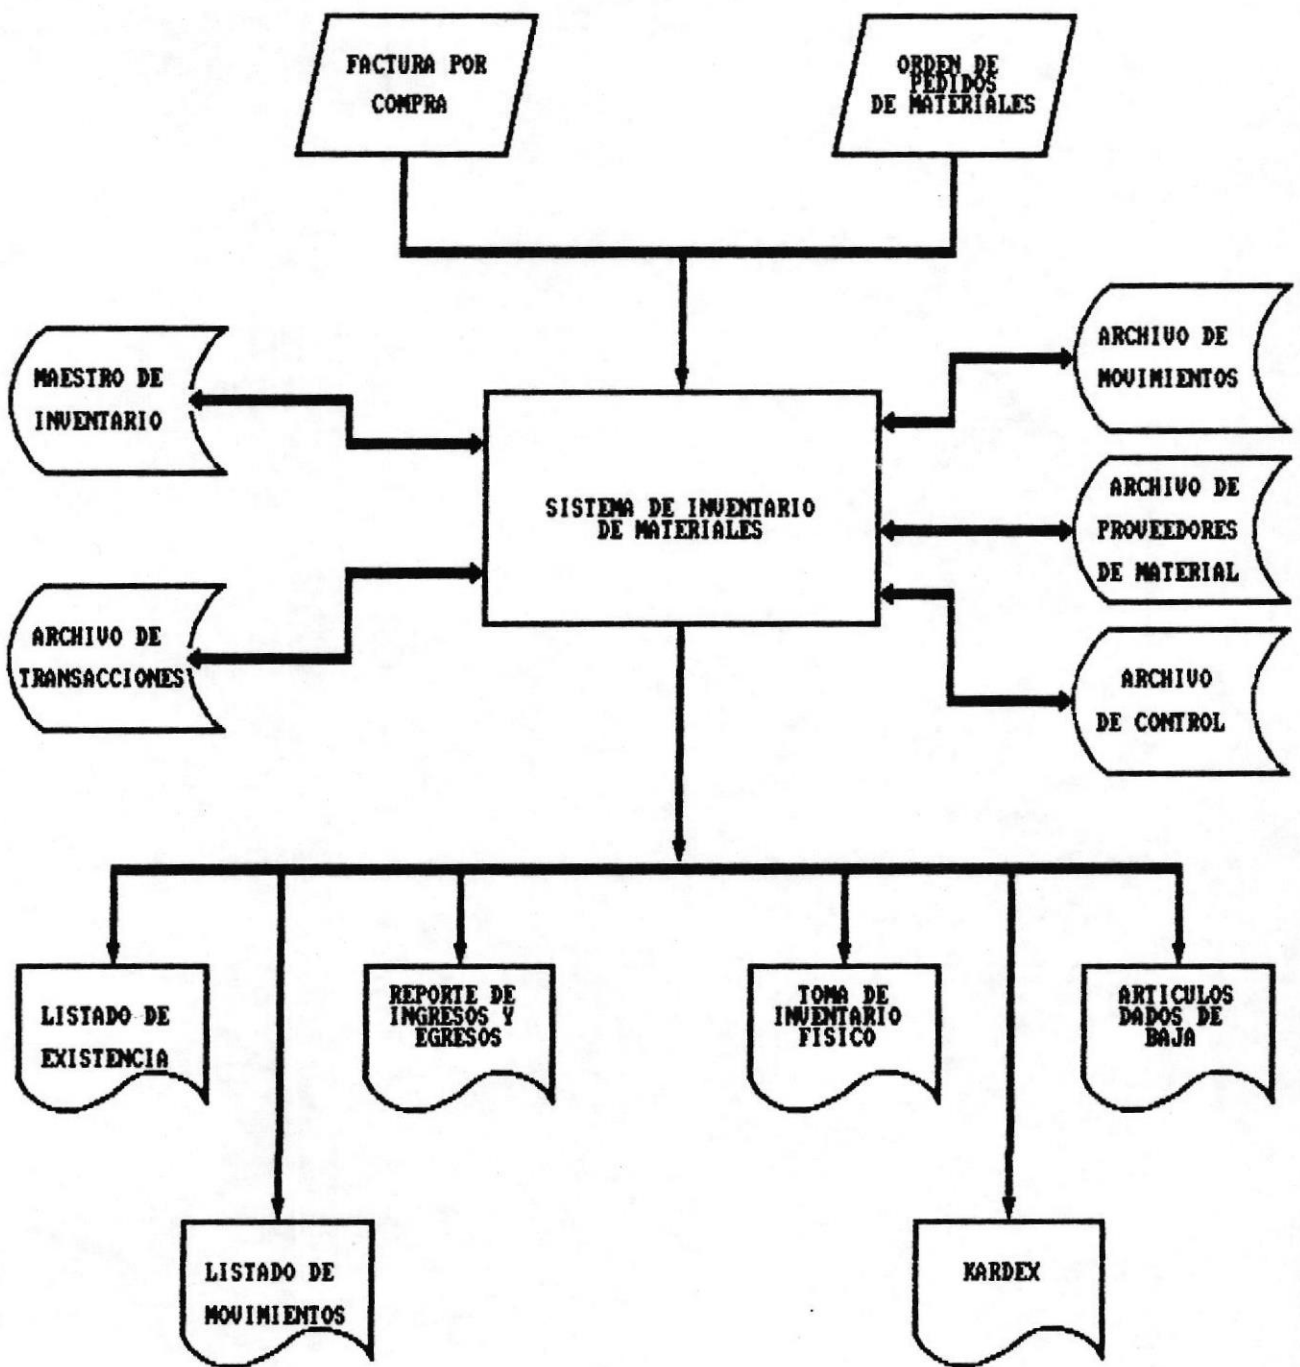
FACTURA POR COMPRA

ORDEN DE PEDIDOS DE MATERIALES

MAESTRO DE INVENTARIO

SISTEMA DE INVENTARIO DE MATERIALES

ARCHIVO DE MOVIMIENTOS

ARCHIVO DE PROVEEDORES DE MATERIAL

ARCHIVO DE TRANSACCIONES

ARCHIVO DE CONTROL

LISTADO DE EXISTENCIA

REPORTE DE INGRESOS Y EGRESOS

TOMA DE INVENTARIO FISICO

ARTICULOS DADOS DE BAJA

LISTADO DE MOVIMIENTOS

KARDEX